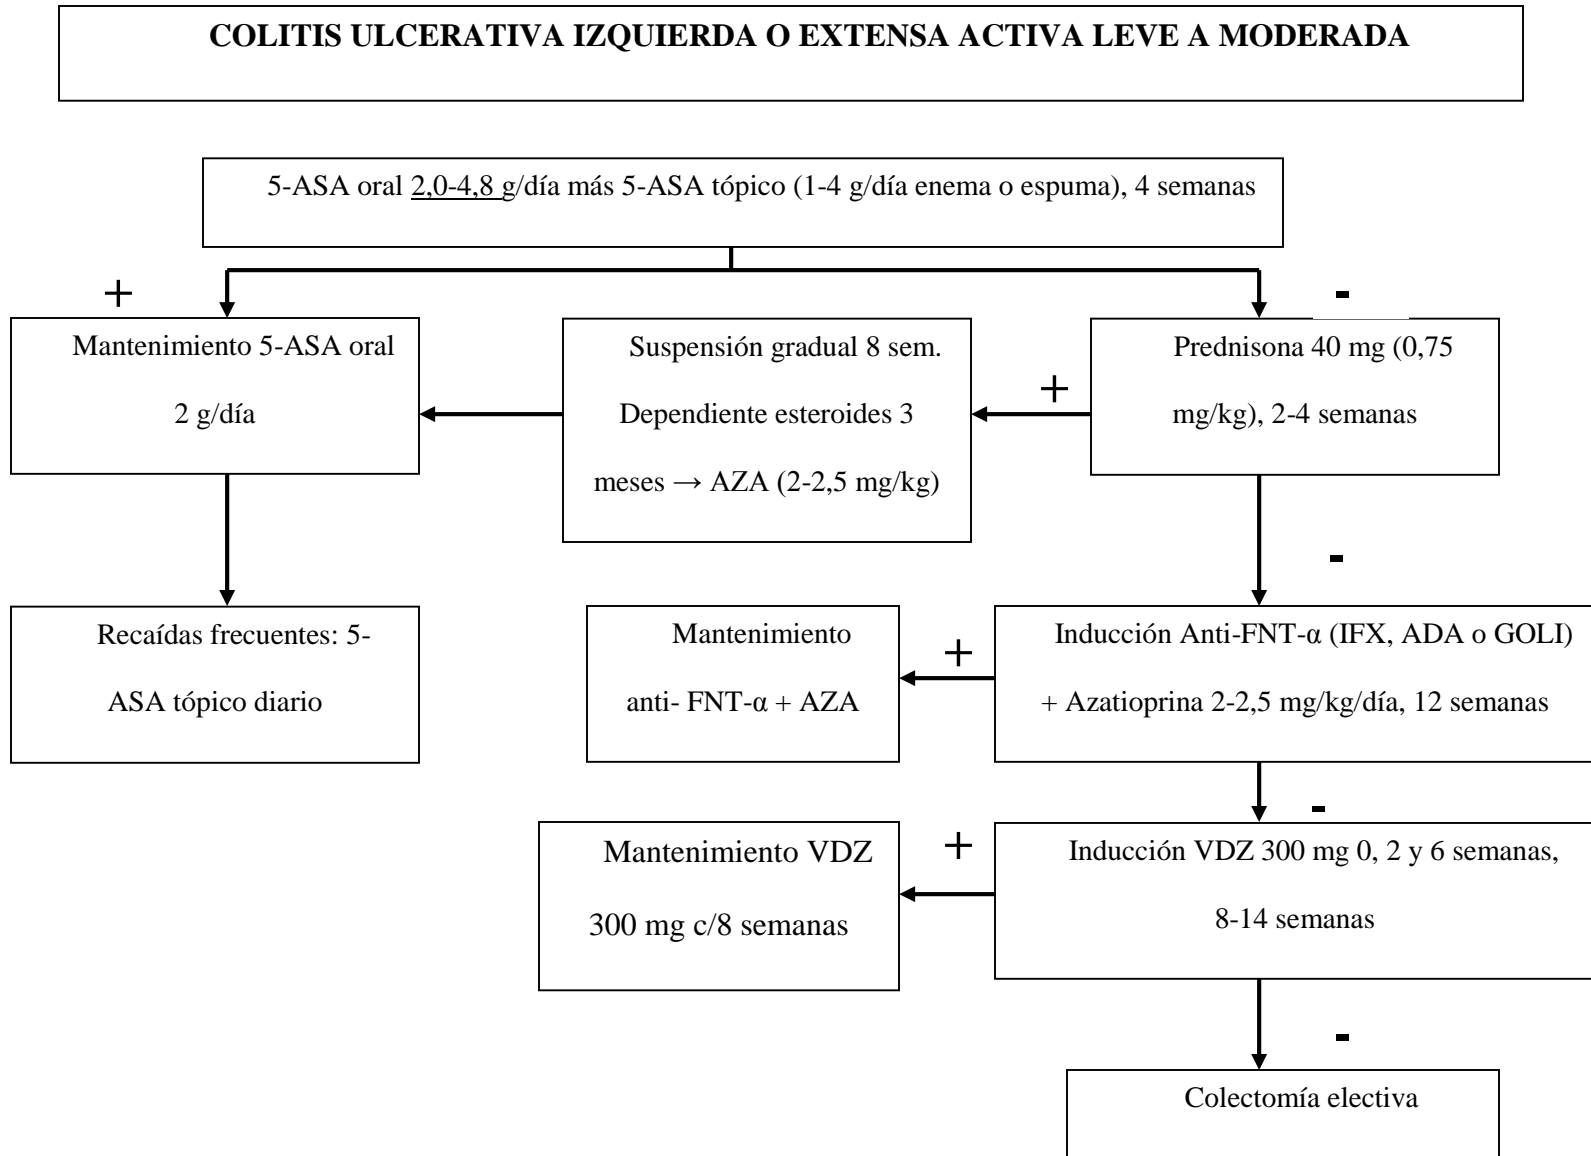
COLITIS ULCERATIVA IZQUIERDA O EXTENSA ACTIVA LEVE A MODERADA

5-ASA oral 2,0-4,8 g/día más 5-ASA tópico (1-4 g/día enema o espuma), 4 semanas

+

-

Mantenimiento 5-ASA oral 2 g/día

Suspensión gradual 8 sem. Dependiente esteroides 3 meses → AZA (2-2,5 mg/kg)

+

Prednisona 40 mg (0,75 mg/kg), 2-4 semanas

-

Recaídas frecuentes: 5-ASA tópico diario

Mantenimiento anti- FNT-α + AZA

+

Inducción Anti-FNT-α (IFX, ADA o GOLI) + Azatioprina 2-2,5 mg/kg/día, 12 semanas

-

Mantenimiento VDZ 300 mg c/8 semanas

+

Inducción VDZ 300 mg 0, 2 y 6 semanas, 8-14 semanas

-

Colectomía electiva